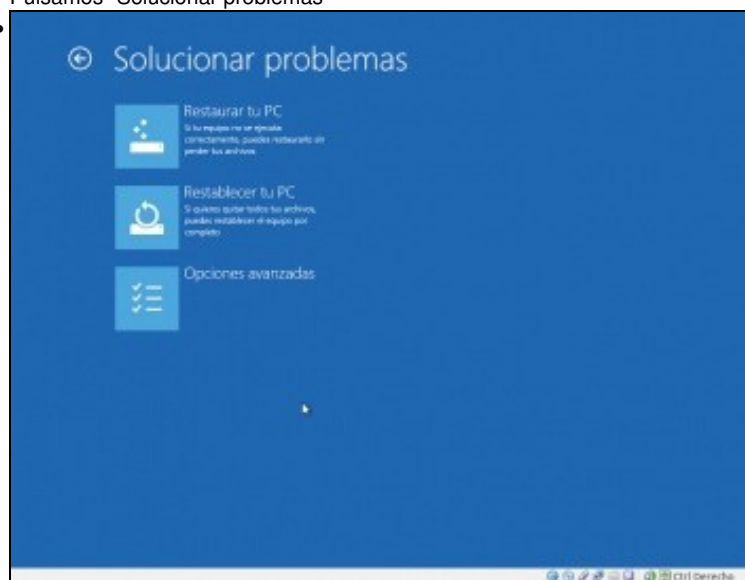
Pulsamos "Solucionar problemas"

Solucionar problemas

Restaurar tu PC
Si tu equipo no se ejecuta correctamente, puedes restaurarlo sin perder tus archivos.

Restablecer tu PC
Si quieres quitar todos tus archivos, puedes restablecer el equipo por completo.

Opciones avanzadas

Ctrl Derecha